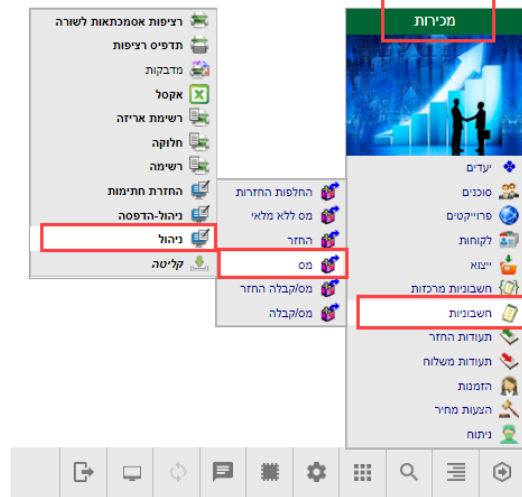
מכירות

יעדים
סוכנים
פרויקטים
לקוחות
ייצוא
חשבוניות מרכזות
חשבוניות
תעודות החזר
תעודות משלוח
הזמנות
הצעות מחיר
ניתוח

החלפות החזרות
מס ללא מלאי
החזר
מס
מס/קבלה החזר
מס/קבלה

רציפות אסמכתאות לשורה
תדפיס רציפות
מדבקות
אקסל
רשימת אריזה
חלוקה
רשימה
החזרת חתימות
ניהול-הדפסה
ניהול
קליטה